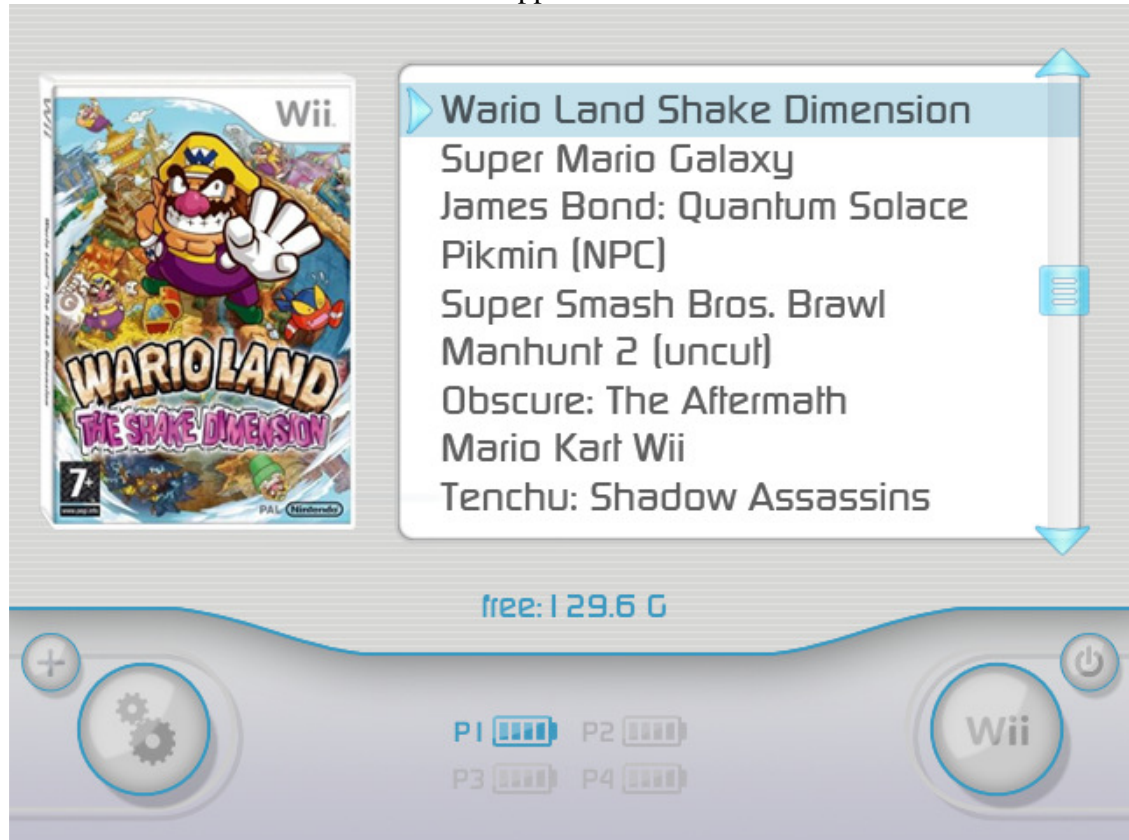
Wii
Wario Land The Shake Dimension
WARIO LAND
THE SHAKE DIMENSION
7+
PAL Nintendo

Wario Land Shake Dimension
Super Mario Galaxy
James Bond: Quantum Solace
Pikmin (NPC)
Super Smash Bros. Brawl
Manhunt 2 (uncut)
Obscure: The Aftermath
Mario Kart Wii
Tenchu: Shadow Assassins

free: 129.6 G

P1 P2
P3 P4

Wii